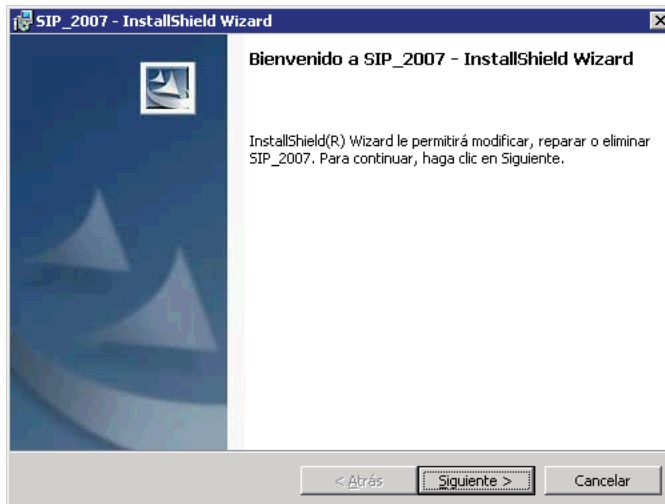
SIP_2007 - InstallShield Wizard

Bienvenido a SIP_2007 - InstallShield Wizard

InstallShield(R) Wizard le permitirá modificar, reparar o eliminar SIP_2007. Para continuar, haga clic en Siguiente.

< Atrás

Siguiente >

Cancelar